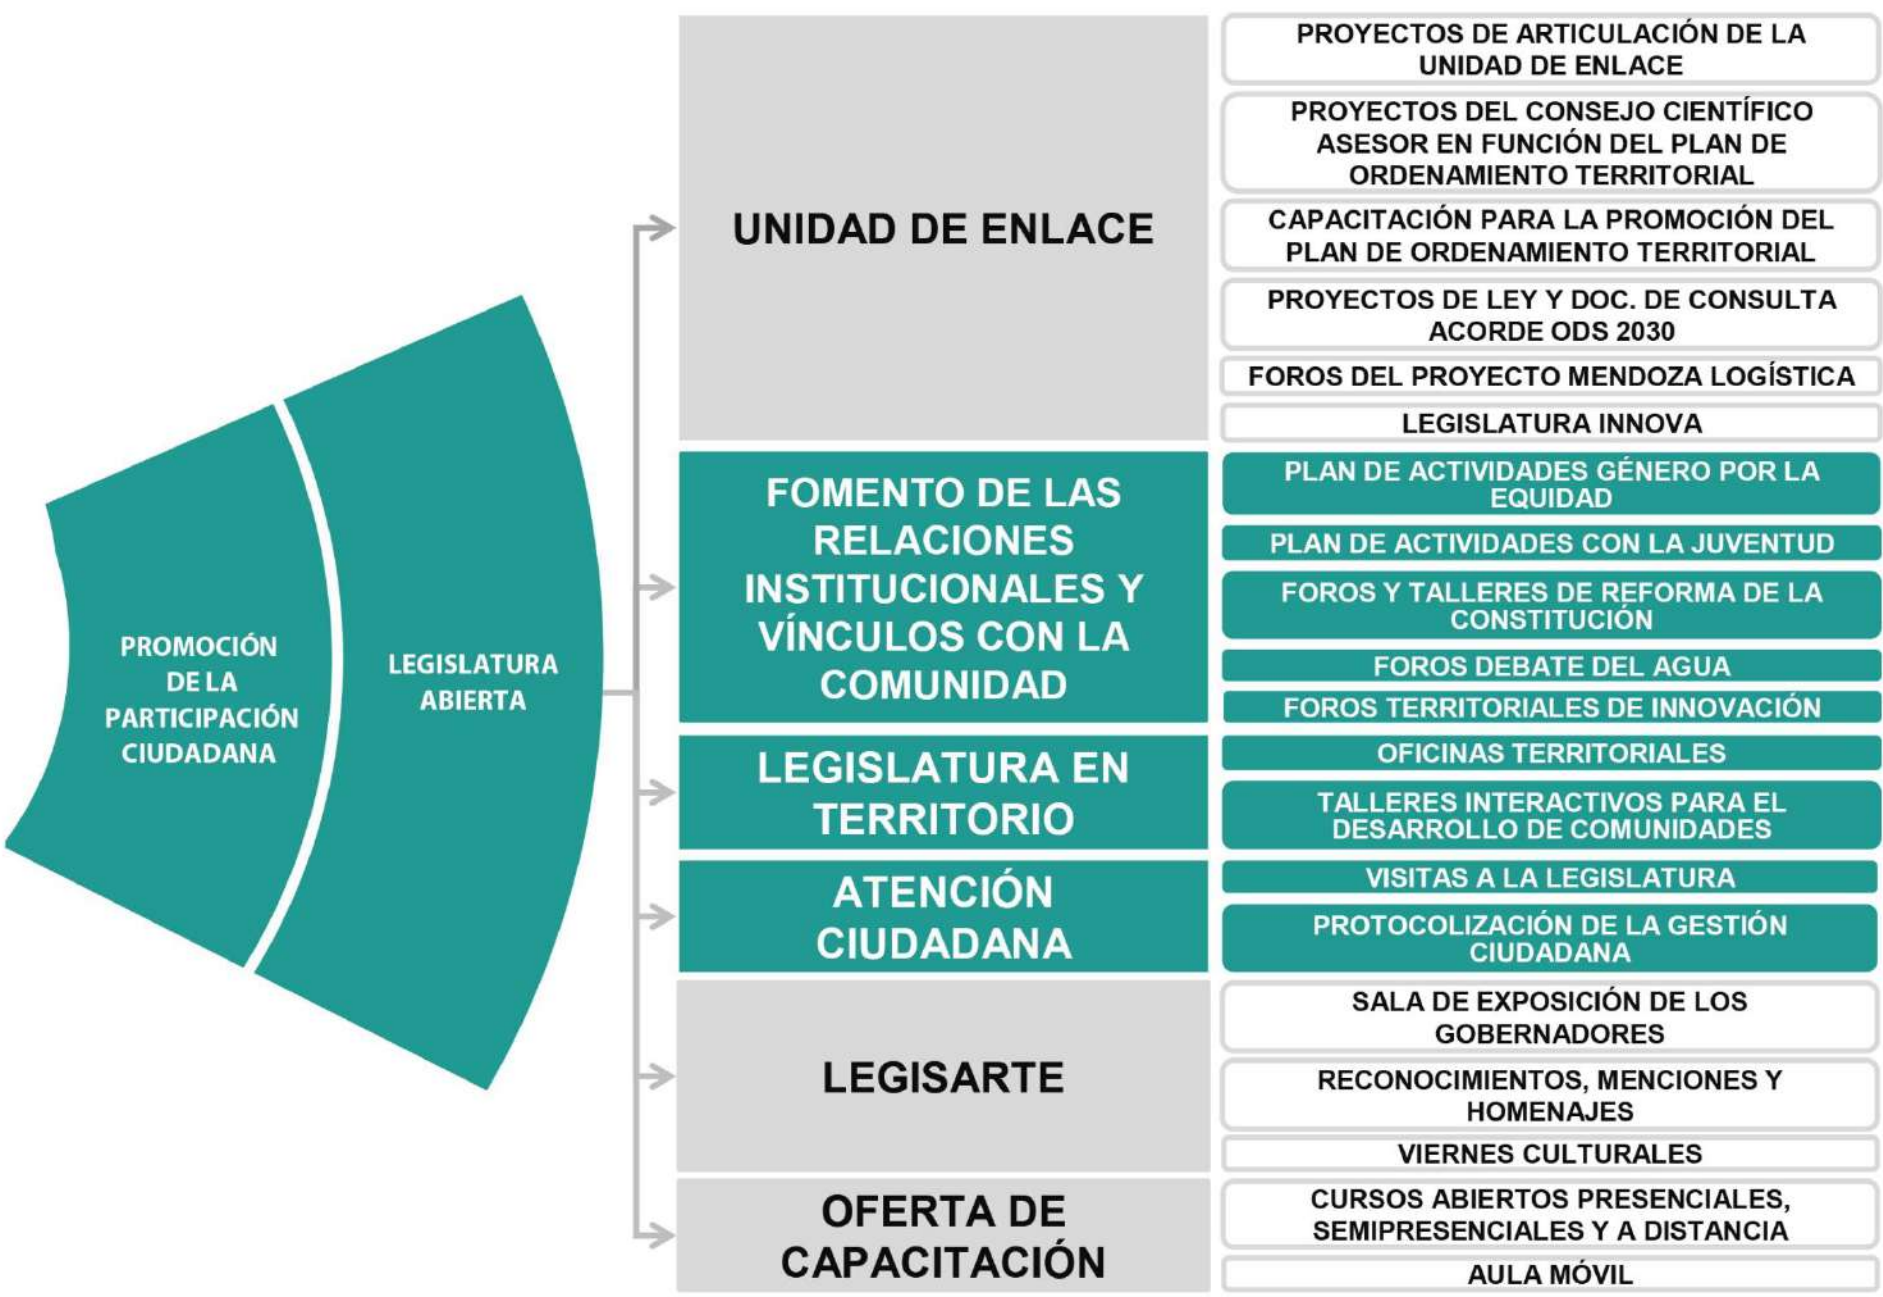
PROMOCIÓN DE LA PARTICIPACIÓN CIUDADANA

LEGISLATURA ABIERTA

UNIDAD DE ENLACE

PROYECTOS DE ARTICULACIÓN DE LA UNIDAD DE ENLACE

PROYECTOS DEL CONSEJO CIENTÍFICO ASESOR EN FUNCIÓN DEL PLAN DE ORDENAMIENTO TERRITORIAL

CAPACITACIÓN PARA LA PROMOCIÓN DEL PLAN DE ORDENAMIENTO TERRITORIAL

PROYECTOS DE LEY Y DOC. DE CONSULTA ACORDE ODS 2030

FOROS DEL PROYECTO MENDOZA LOGÍSTICA

LEGISLATURA INNOVA

FOMENTO DE LAS RELACIONES INSTITUCIONALES Y VÍNCULOS CON LA COMUNIDAD

PLAN DE ACTIVIDADES GÉNERO POR LA EQUIDAD

PLAN DE ACTIVIDADES CON LA JUVENTUD

FOROS Y TALLERES DE REFORMA DE LA CONSTITUCIÓN

FOROS DEBATE DEL AGUA

FOROS TERRITORIALES DE INNOVACIÓN

LEGISLATURA EN TERRITORIO

OFICINAS TERRITORIALES

TALLERES INTERACTIVOS PARA EL DESARROLLO DE COMUNIDADES

ATENCIÓN CIUDADANA

VISITAS A LA LEGISLATURA

PROTOCOLIZACIÓN DE LA GESTIÓN CIUDADANA

LEGISARTE

SALA DE EXPOSICIÓN DE LOS GOBERNADORES

RECONOCIMIENTOS, MENCIONES Y HOMENAJES

VIERNES CULTURALES

OFERTA DE CAPACITACIÓN

CURSOS ABIERTOS PRESENCIALES, SEMIPRESENCIALES Y A DISTANCIA

AULA MÓVIL